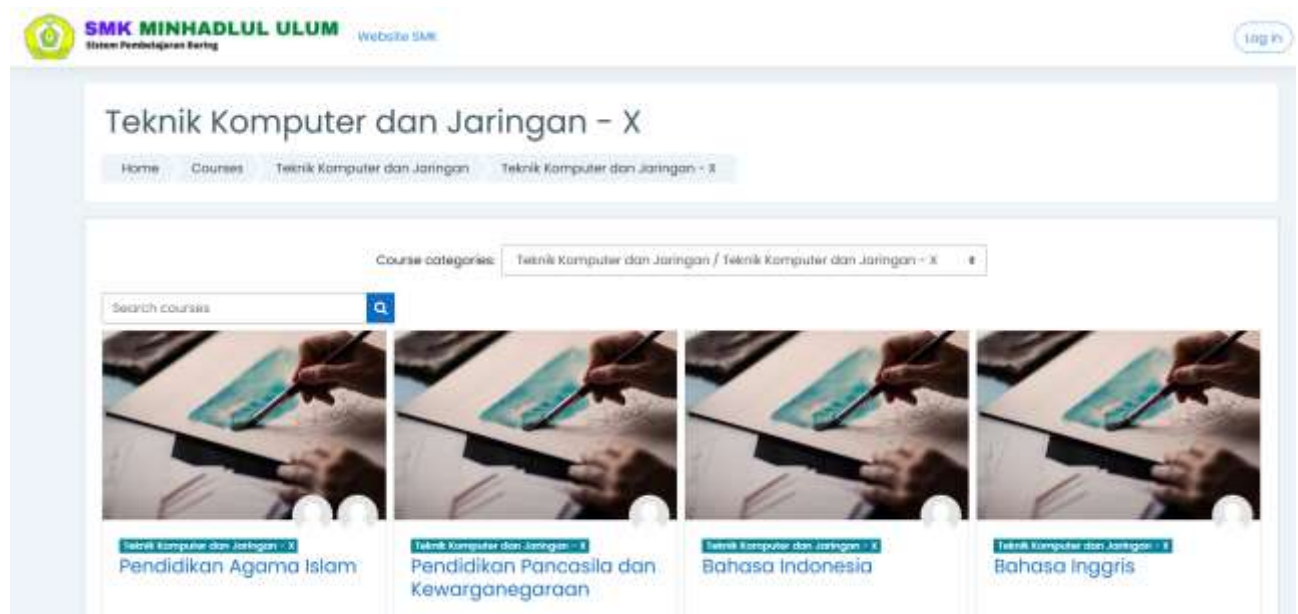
SMK MINHADLUL ULUM
Sistem Pembelajaran Daring

Website SMK

Log in

Teknik Komputer dan Jaringan - X

Home Courses Teknik Komputer dan Jaringan Teknik Komputer dan Jaringan - X

Course categories: Teknik Komputer dan Jaringan / Teknik Komputer dan Jaringan - X

Search courses

Teknik Komputer dan Jaringan - X
Pendidikan Agama Islam

Teknik Komputer dan Jaringan - X
Pendidikan Pancasila dan Kewarganegaraan

Teknik Komputer dan Jaringan - X
Bahasa Indonesia

Teknik Komputer dan Jaringan - X
Bahasa Inggris